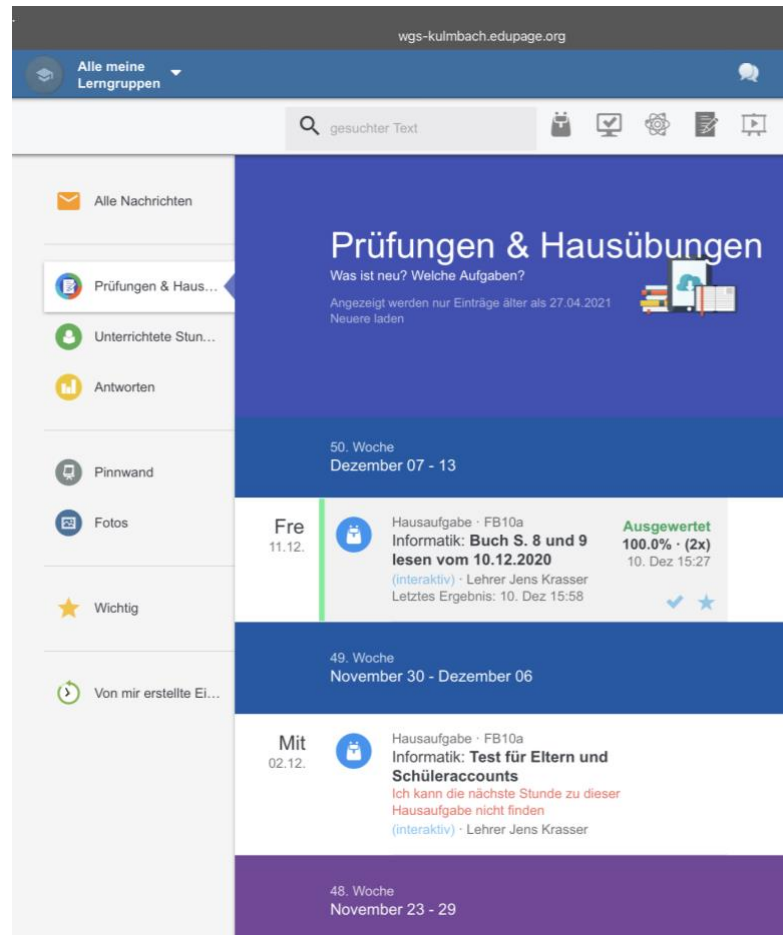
wgs-kulmbach.edupage.org

Alle meine Lerngruppen

gesuchter Text

Alle Nachrichten

Prüfungen & Haus…

Unterrichtete Stun…

Antworten

Pinnwand

Fotos

Wichtig

Von mir erstellte Ei…

Prüfungen & Hausübungen
Was ist neu? Welche Aufgaben?

Angezeigt werden nur Einträge älter als 27.04.2021
Neuere laden

50. Woche
Dezember 07 - 13

Fre
11.12.

Hausaufgabe · FB10a
Informatik: Buch S. 8 und 9 lesen vom 10.12.2020
(interaktiv) · Lehrer Jens Krasser
Letztes Ergebnis: 10. Dez 15:58

Ausgewertet
100.0% · (2x)
10. Dez 15:27

49. Woche
November 30 - Dezember 06

Mit
02.12.

Hausaufgabe · FB10a
Informatik: Test für Eltern und Schüleraccounts
Ich kann die nächste Stunde zu dieser Hausaufgabe nicht finden
(interaktiv) · Lehrer Jens Krasser

48. Woche
November 23 - 29